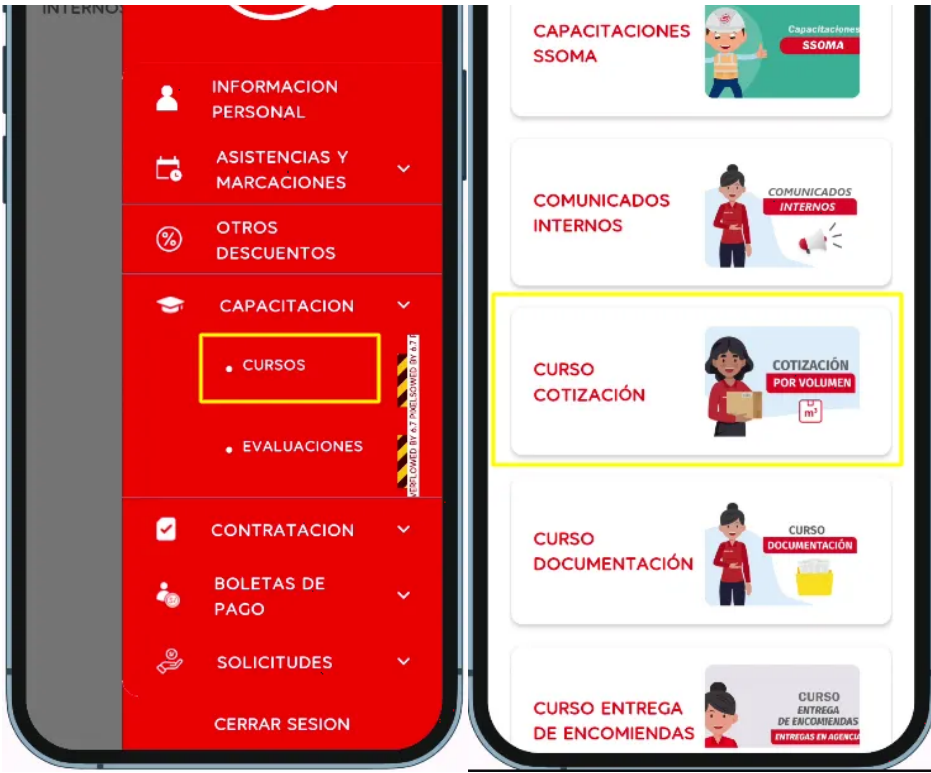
INTERNOS

INFORMACION PERSONAL

ASISTENCIAS Y MARCACIONES

OTROS DESCUENTOS

CAPACITACION

• CURSOS

• EVALUACIONES

OVERFLOWED BY 6.7 PIXELS

CONTRATACION

BOLETAS DE PAGO

SOLICITUDES

CERRAR SESION

CAPACITACIONES SSOMA

Capacitaciones SSOMA

COMUNICADOS INTERNOS

COMUNICADOS INTERNOS

CURSO COTIZACIÓN

COTIZACIÓN POR VOLUMEN

$m^3$

CURSO DOCUMENTACIÓN

CURSO DOCUMENTACIÓN

CURSO ENTREGA DE ENCOMIENDAS

CURSO ENTREGA DE ENCOMIENDAS ENTREGAS EN AGENCIA